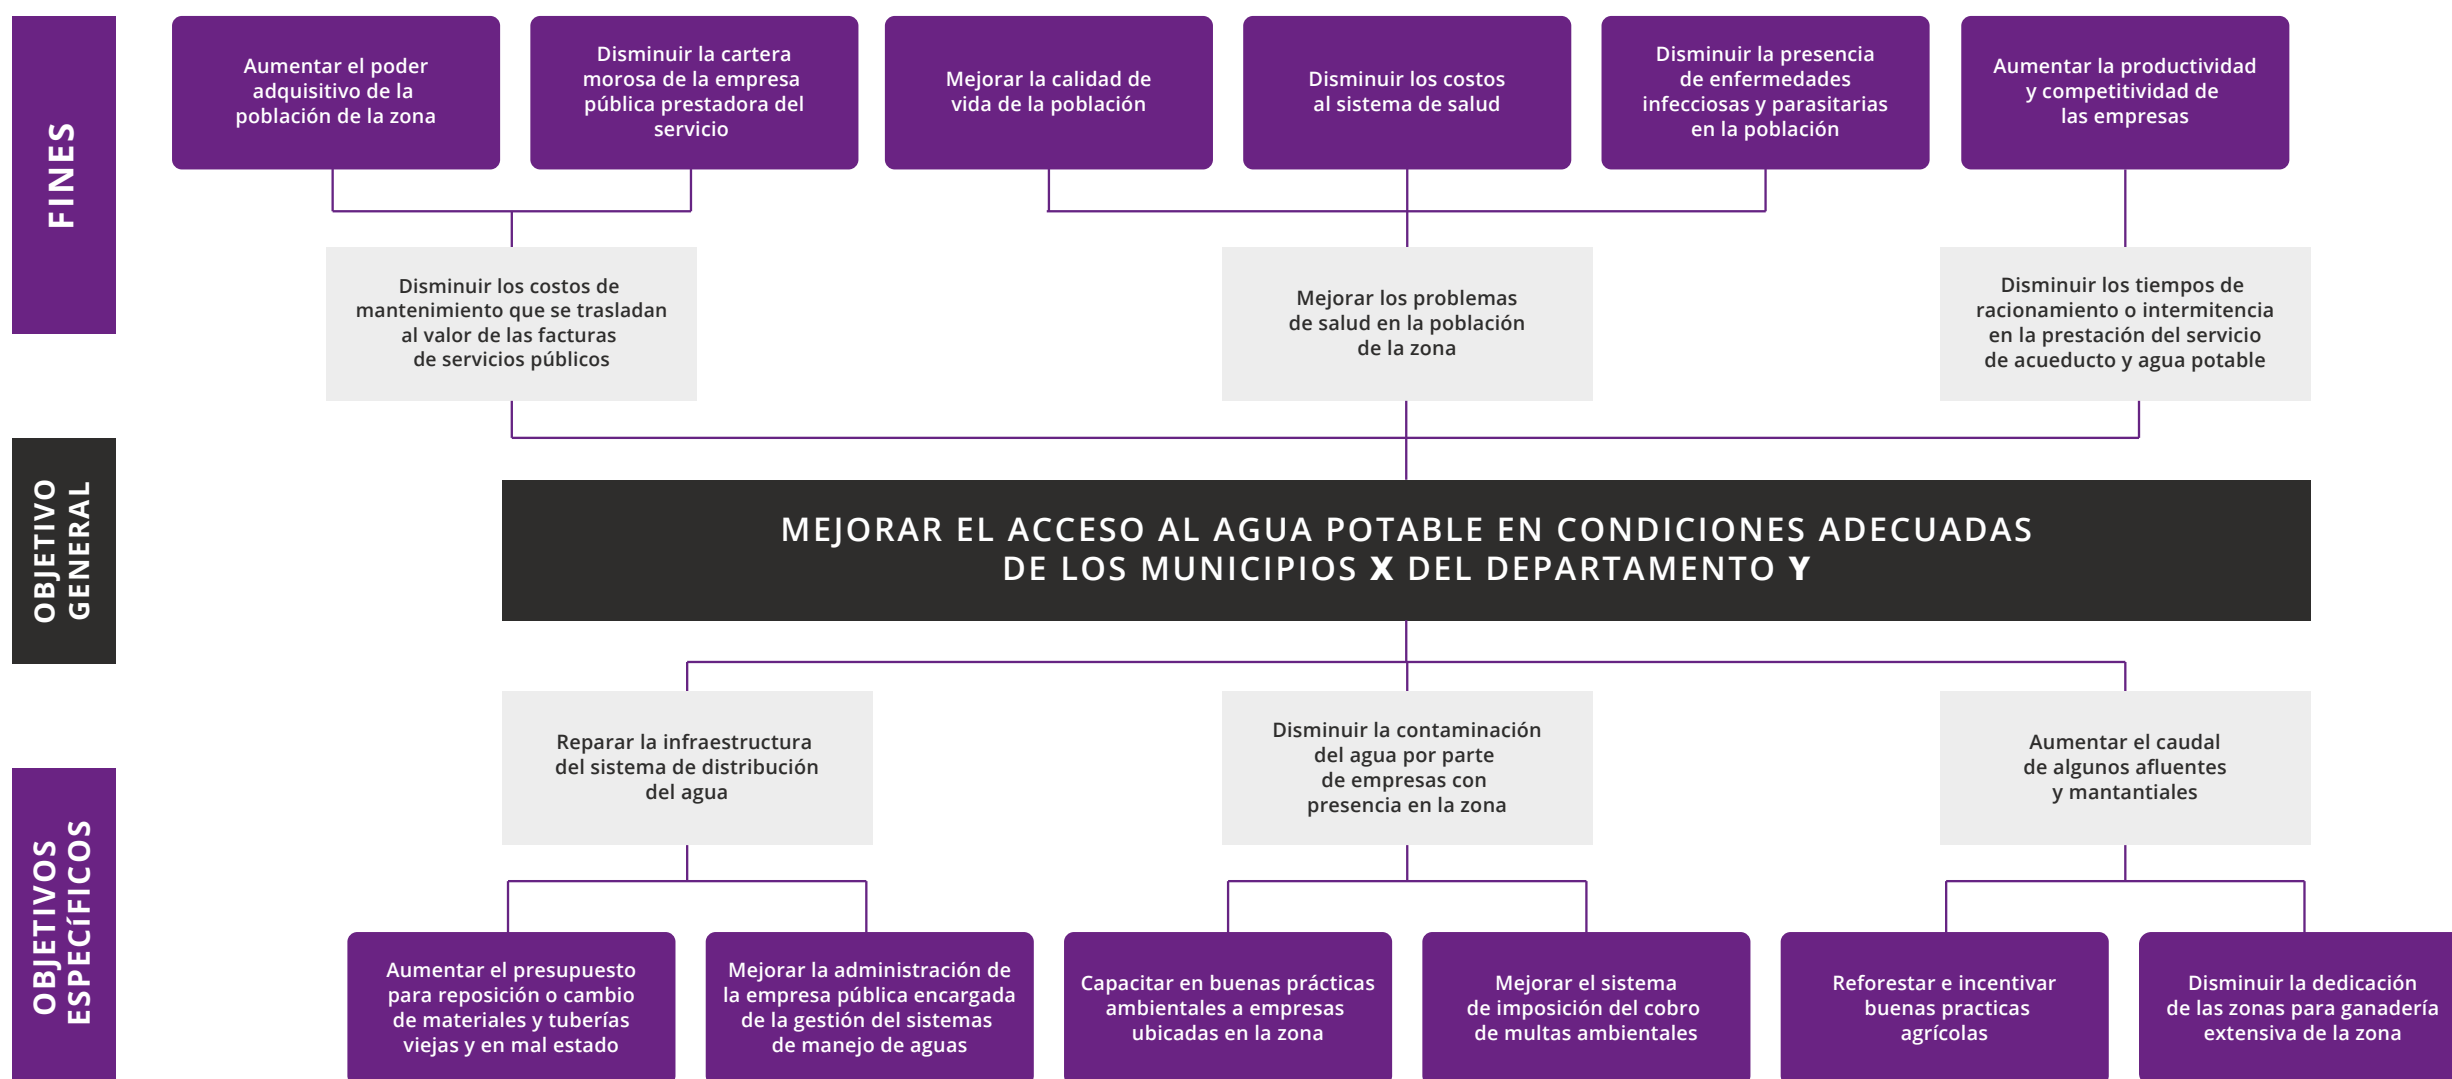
FINES

Aumentar el poder adquisitivo de la población de la zona

Disminuir la cartera morosa de la empresa pública prestadora del servicio

Mejorar la calidad de vida de la población

Disminuir los costos al sistema de salud

Disminuir la presencia de enfermedades infecciosas y parasitarias en la población

Aumentar la productividad y competitividad de las empresas

Disminuir los costos de mantenimiento que se trasladan al valor de las facturas de servicios públicos

Mejorar los problemas de salud en la población de la zona

Disminuir los tiempos de racionamiento o intermitencia en la prestación del servicio de acueducto y agua potable

OBJETIVO GENERAL

MEJORAR EL ACCESO AL AGUA POTABLE EN CONDICIONES ADECUADAS DE LOS MUNICIPIOS X DEL DEPARTAMENTO Y

OBJETIVOS ESPECíFICOS

Reparar la infraestructura del sistema de distribución del agua

Disminuir la contaminación del agua por parte de empresas con presencia en la zona

Aumentar el caudal de algunos afluentes y mantantiales

Aumentar el presupuesto para reposición o cambio de materiales y tuberías viejas y en mal estado

Mejorar la administración de la empresa pública encargada de la gestión del sistemas de manejo de aguas

Capacitar en buenas prácticas ambientales a empresas ubicadas en la zona

Mejorar el sistema de imposición del cobro de multas ambientales

Reforestar e incentivar buenas practicas agrícolas

Disminuir la dedicación de las zonas para ganadería extensiva de la zona